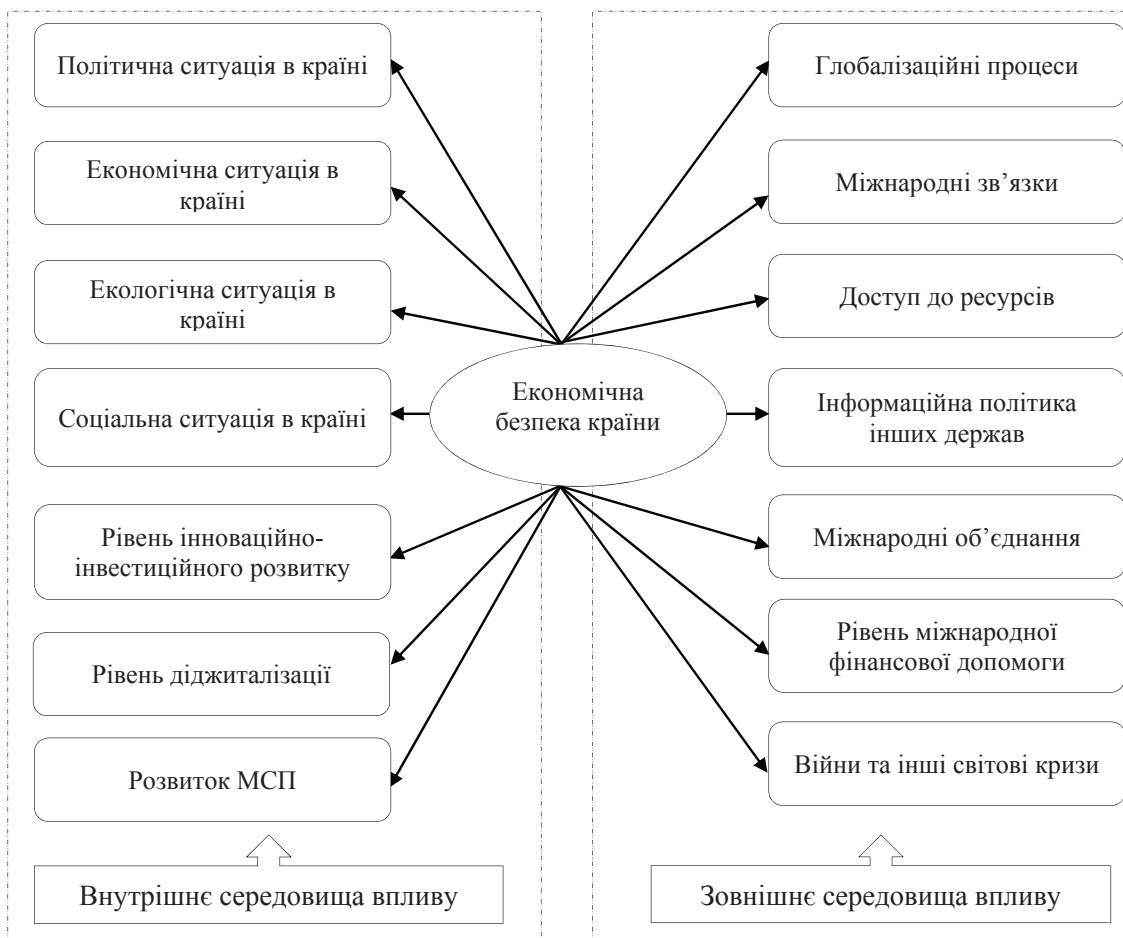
Політична ситуація в країні

Економічна ситуація в країні

Екологічна ситуація в країні

Соціальна ситуація в країні

Рівень інноваційно-інвестиційного розвитку

Рівень діджиталізації

Розвиток МСП

Внутрішнє середовища впливу

Економічна безпека країни

Глобалізаційні процеси

Міжнародні зв'язки

Доступ до ресурсів

Інформаційна політика інших держав

Міжнародні об'єднання

Рівень міжнародної фінансової допомоги

Війни та інші світові кризи

Зовнішнє середовища впливу